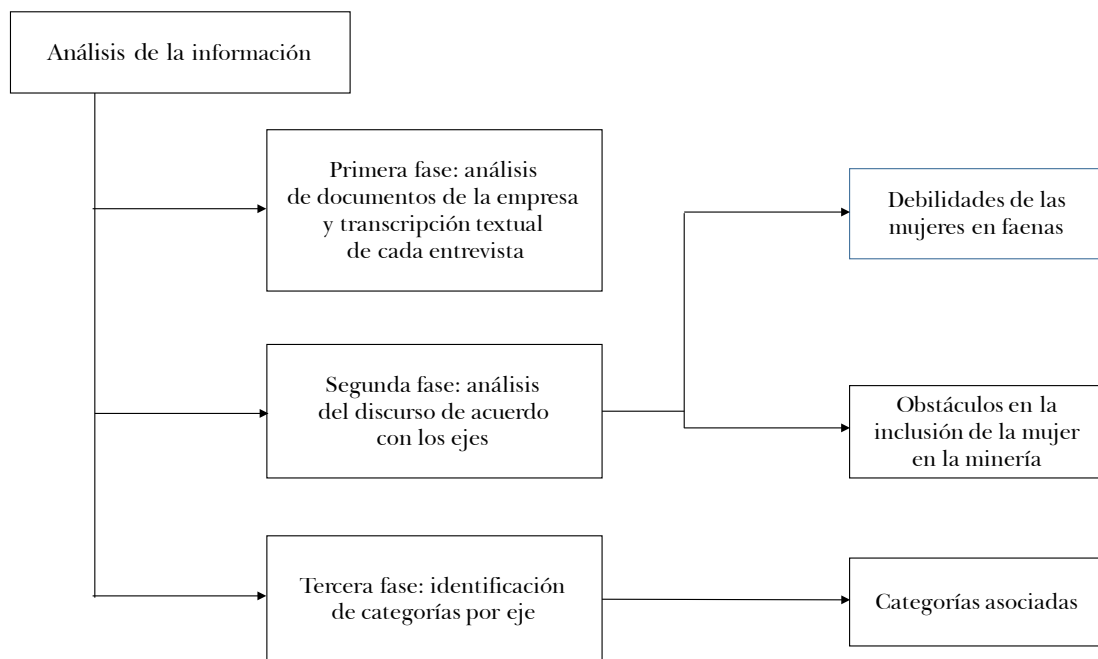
Análisis de la información

Primera fase: análisis de documentos de la empresa y transcripción textual de cada entrevista

Segunda fase: análisis del discurso de acuerdo con los ejes

Debilidades de las mujeres en faenas

Obstáculos en la inclusión de la mujer en la minería

Tercera fase: identificación de categorías por eje

Categorías asociadas